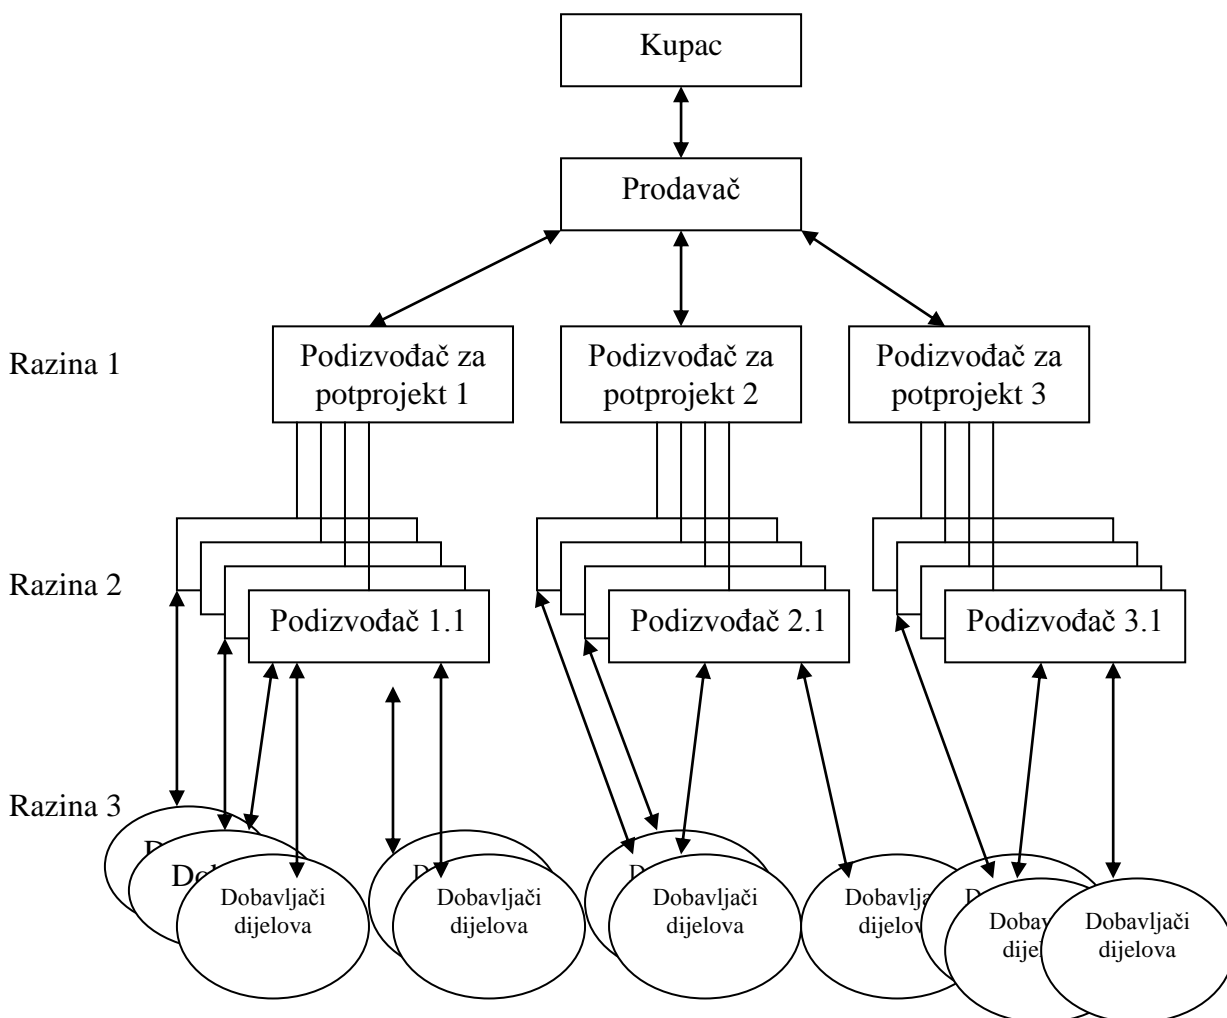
Kupac

Prodavač

Razina 1

Podizvođač za potprojekt 1

Podizvođač za potprojekt 2

Podizvođač za potprojekt 3

Razina 2

Podizvođač 1.1

Podizvođač 2.1

Podizvođač 3.1

Razina 3

D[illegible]

Dob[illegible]

Dobavljači dijelova

D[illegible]

Dobavljači dijelova

D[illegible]

Dobavljači dijelova

Dobavljači dijelov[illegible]

D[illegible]

Dobav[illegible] dije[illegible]

Dobavljači dijelova